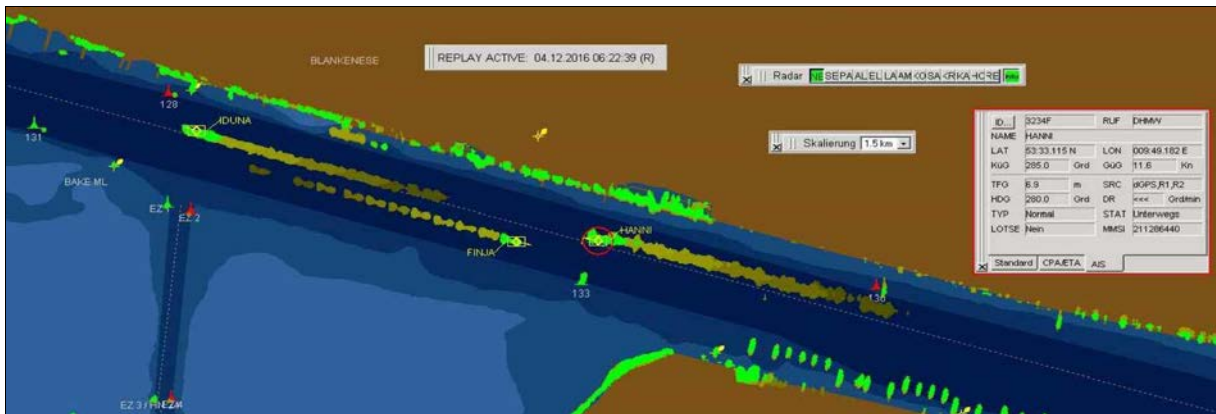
BLANKENESE

REPLAY ACTIVE: 04.12.2016 06:22:39 (R)

Radar NE SEPA AL EL LA AM KO SA KR KA HO RE neu

Skalierung 1.5 km

128
131
IDUNA
BAKE ML
EZ 1
EZ 2
FINJA
HANNI
133
136
EZ 3 / HNEZ 4

| ID... | 3234F | RUF | DHMW |
|---|---|---|---|
| NAME | HANNI | | |
| LAT | 53:33.115 N | LON | 009:49.182 E |
| KüG | 285.0 Grd | GüG | 11.6 Kn |
| TFG | 6.9 m | SRC | dGPS,R1,R2 |
| HDG | 280.0 Grd | DR | <<< Grd/min |
| TYP | Normal | STAT | Unterwegs |
| LOTSE | Nein | MMSI | 211286440 |

Standard CPA/ETA AIS